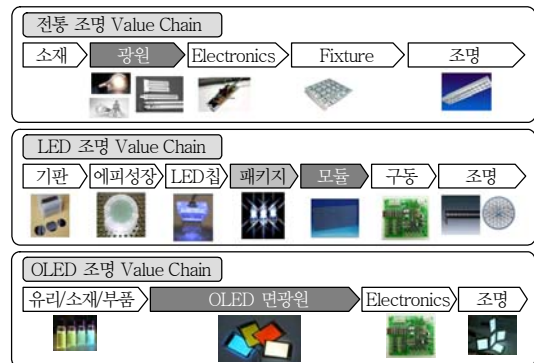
전통 조명 Value Chain

소재 | 광원 | Electronics | Fixture | 조명

LED 조명 Value Chain

기판 | 에피성장 | LED칩 | 패키지 | 모듈 | 구동 | 조명

OLED 조명 Value Chain

유리/소재/부품 | OLED 면광원 | Electronics | 조명